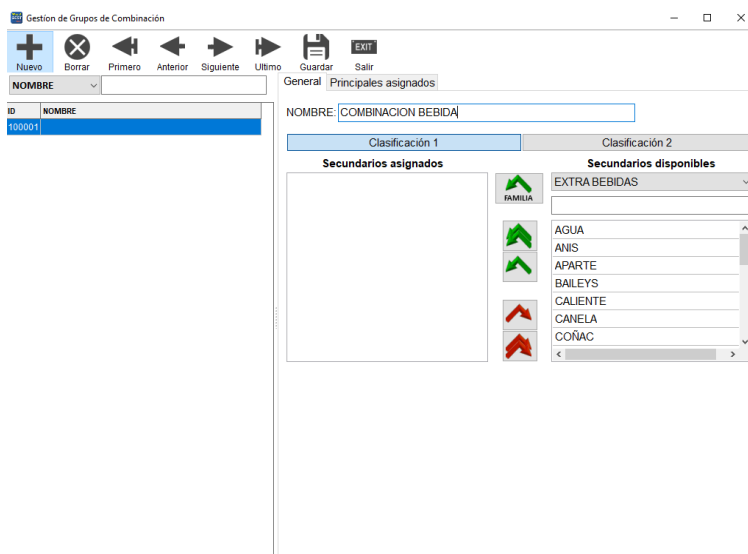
Gestion de Grupos de Combinación

Nuevo Borrar Primero Anterior Siguiente Ultimo Guardar EXIT Salir

NOMBRE

| ID | NOMBRE |
|---|---|
| 100001 | |

General Principales asignados

NOMBRE: COMBINACION BEBIDA

Clasificación 1 Clasificación 2

Secundarios asignados

Secundarios disponibles

FAMILIA

EXTRA BEBIDAS

AGUA
ANIS
APARTE
BAILEYS
CALIENTE
CANELA
COÑAC